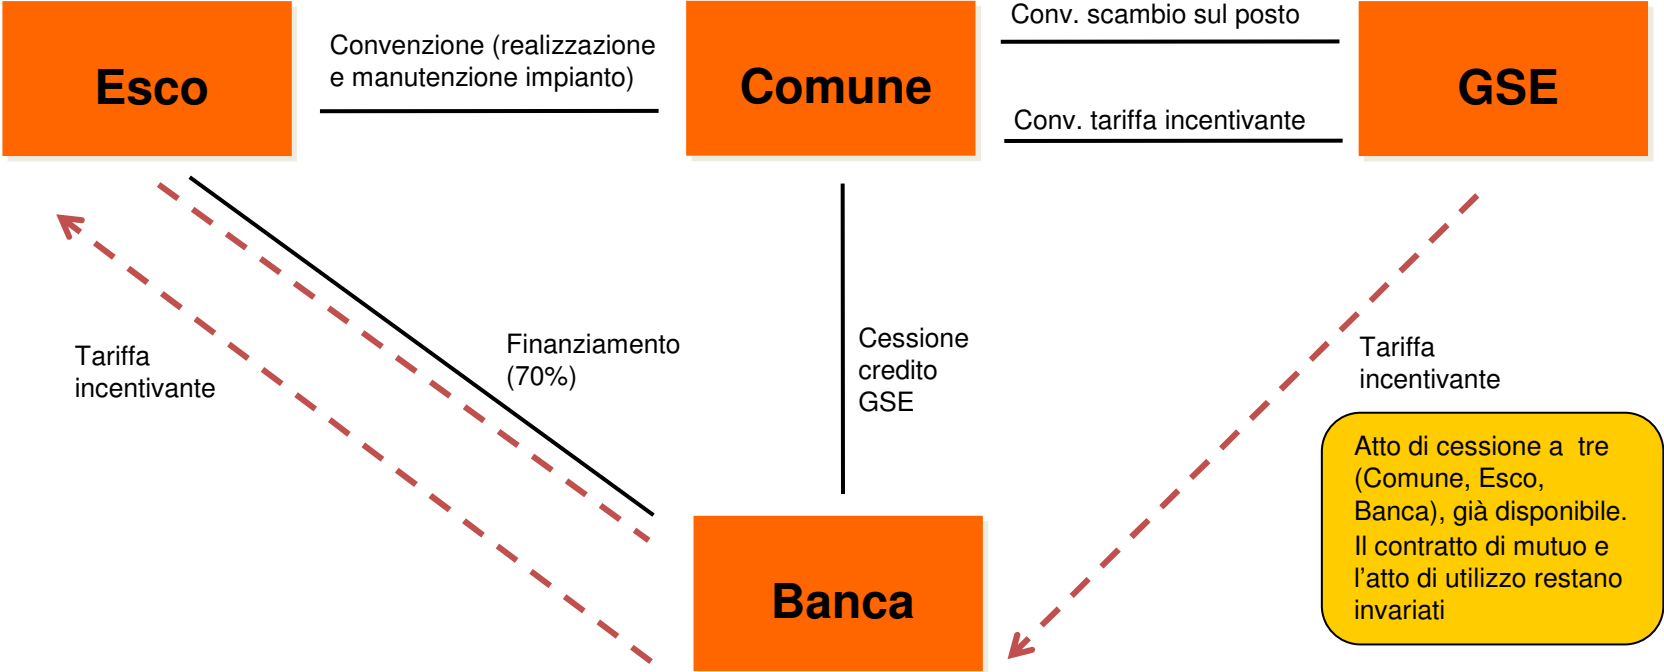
Esco

Convenzione (realizzazione e manutenzione impianto)

Comune

Conv. scambio sul posto

Conv. tariffa incentivante

GSE

Tariffa incentivante

Finanziamento (70%)

Cessione credito GSE

Tariffa incentivante

Atto di cessione a tre (Comune, Esco, Banca), già disponibile. Il contratto di mutuo e l’atto di utilizzo restano invariati

Banca